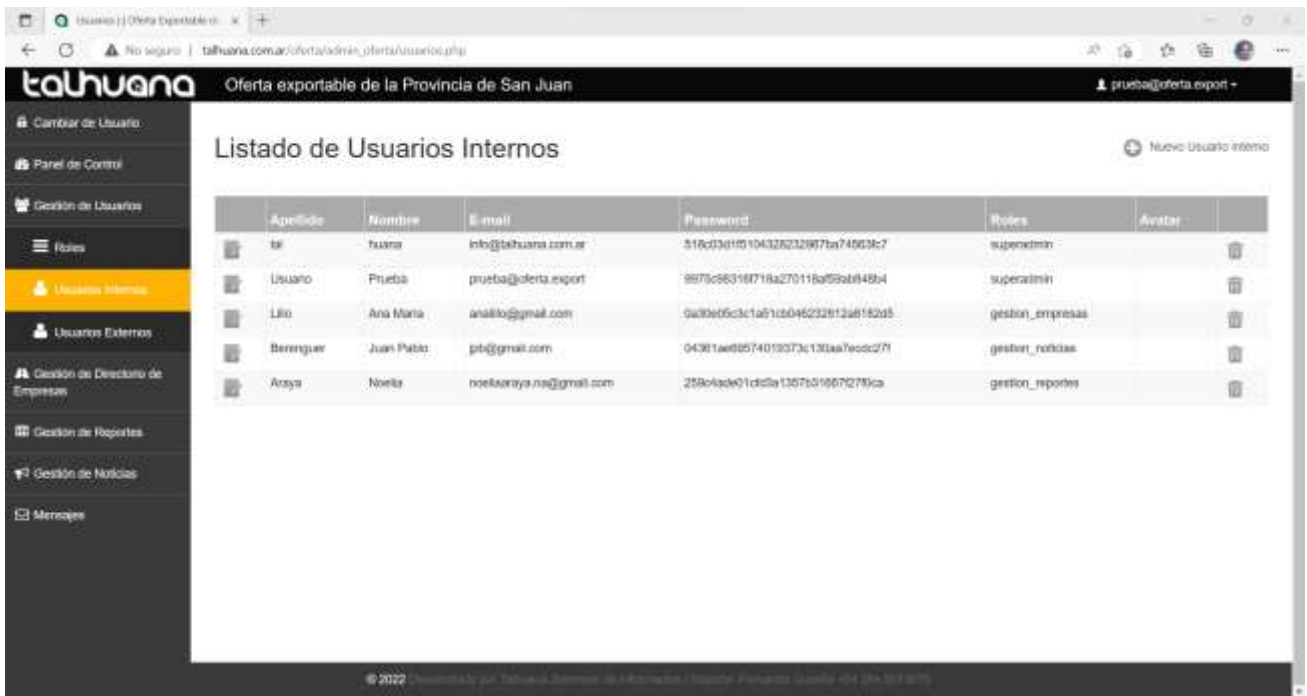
Usuarios | Oferta Exportable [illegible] ×

No seguro | talhuana.com.ar/oferta/admin_oferta/usuarios.php

talhuana

Oferta exportable de la Provincia de San Juan

prueba@oferta.export

Cambiar de Usuario
Panel de Control
Gestión de Usuarios
Roles
Usuarios Internos
Usuarios Externos
Gestión de Directorio de Empresas
Gestión de Reportes
Gestión de Noticias
Mensajes

Listado de Usuarios Internos

Nuevo Usuario Interno

| Apellido | Nombre | E-mail | Password | Roles | Avatar |
|---|---|---|---|---|---|
| tal | huana | info@talhuana.com.ar | 518c03d1f5104328232987ba74563fc7 | superadmin | |
| Usuario | Prueba | prueba@oferta.export | 8975c98316f718a27011 8af59ab848b4 | superadmin | |
| Lillo | Ana Maria | analillo@gmail.com | 0a30e05c3c1a51cb0462328f12a8182d5 | gestion_empresas | |
| Berenguer | Juan Pablo | jpb@gmail.com | 04361ae68574010373c130aa7ecdc27f | gestion_noticias | |
| Araya | Noelia | noeliaaraya.na@gmail.com | 25b04ade01cfd3a1357b31667f27f0ca | gestion_reportes | |

© 2022 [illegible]